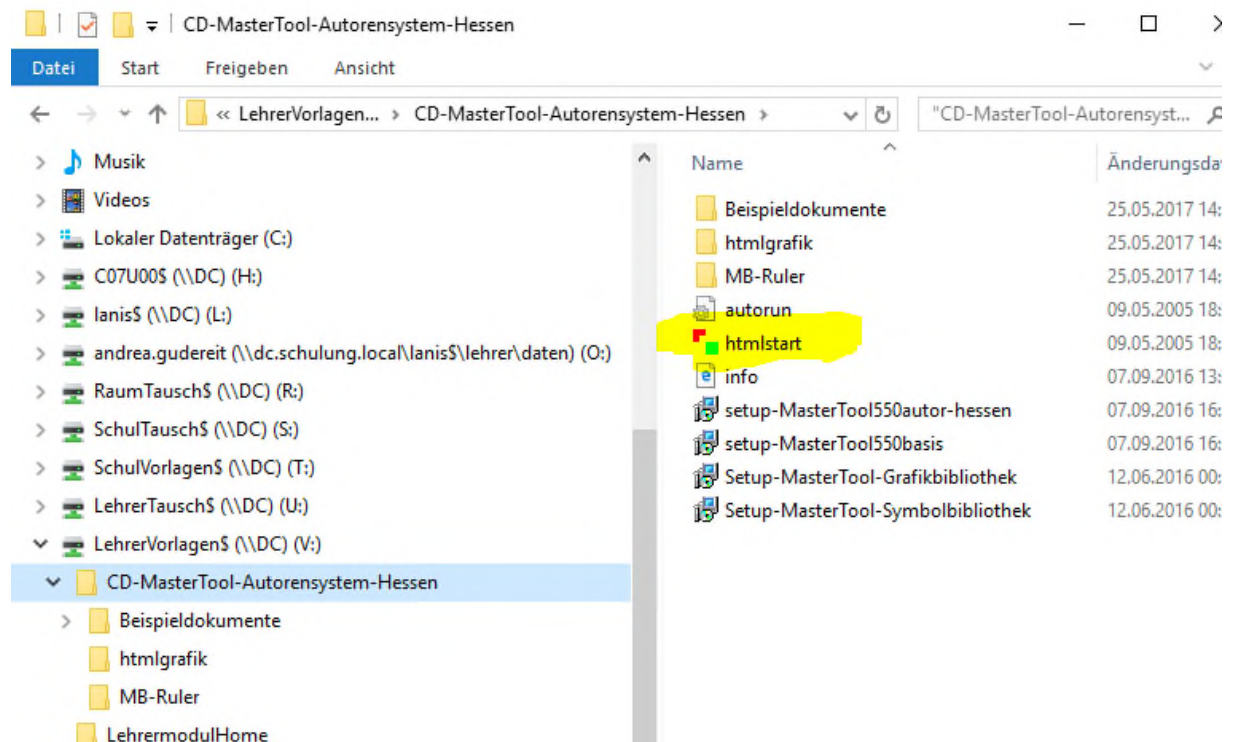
CD-MasterTool-Autorensystem-Hessen

Datei | Start | Freigeben | Ansicht

« LehrerVorlagen... › CD-MasterTool-Autorensystem-Hessen ›

"CD-MasterTool-Autorensyst...

Musik
Videos
Lokaler Datenträger (C:)
C07U00$ (\\DC) (H:)
lanis$ (\\DC) (L:)
andrea.gudereit (\\dc.schulung.local\lanis$\lehrer\daten) (O:)
RaumTausch$ (\\DC) (R:)
SchulTausch$ (\\DC) (S:)
SchulVorlagen$ (\\DC) (T:)
LehrerTausch$ (\\DC) (U:)
LehrerVorlagen$ (\\DC) (V:)
CD-MasterTool-Autorensystem-Hessen
Beispieldokumente
htmlgrafik
MB-Ruler
LehrermodulHome

| Name | Änderungsda |
|---|---|
| Beispieldokumente | 25.05.2017 14: |
| htmlgrafik | 25.05.2017 14: |
| MB-Ruler | 25.05.2017 14: |
| autorun | 09.05.2005 18: |
| htmlstart | 09.05.2005 18: |
| info | 07.09.2016 13: |
| setup-MasterTool550autor-hessen | 07.09.2016 16: |
| setup-MasterTool550basis | 07.09.2016 16: |
| Setup-MasterTool-Grafikbibliothek | 12.06.2016 00: |
| Setup-MasterTool-Symbolbibliothek | 12.06.2016 00: |